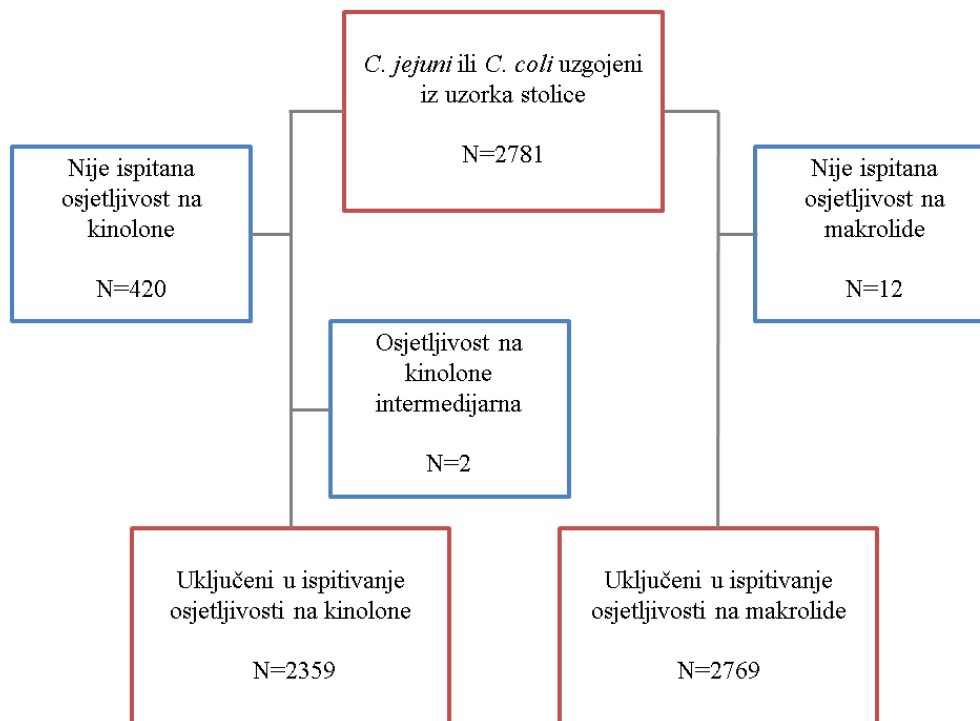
C. jejuni ili C. coli uzgojeni iz uzorka stolice

N=2781

Nije ispitana osjetljivost na kinolone

N=420

Nije ispitana osjetljivost na makrolide

N=12

Osjetljivost na kinolone intermedijarna

N=2

Uključeni u ispitivanje osjetljivosti na kinolone

N=2359

Uključeni u ispitivanje osjetljivosti na makrolide

N=2769